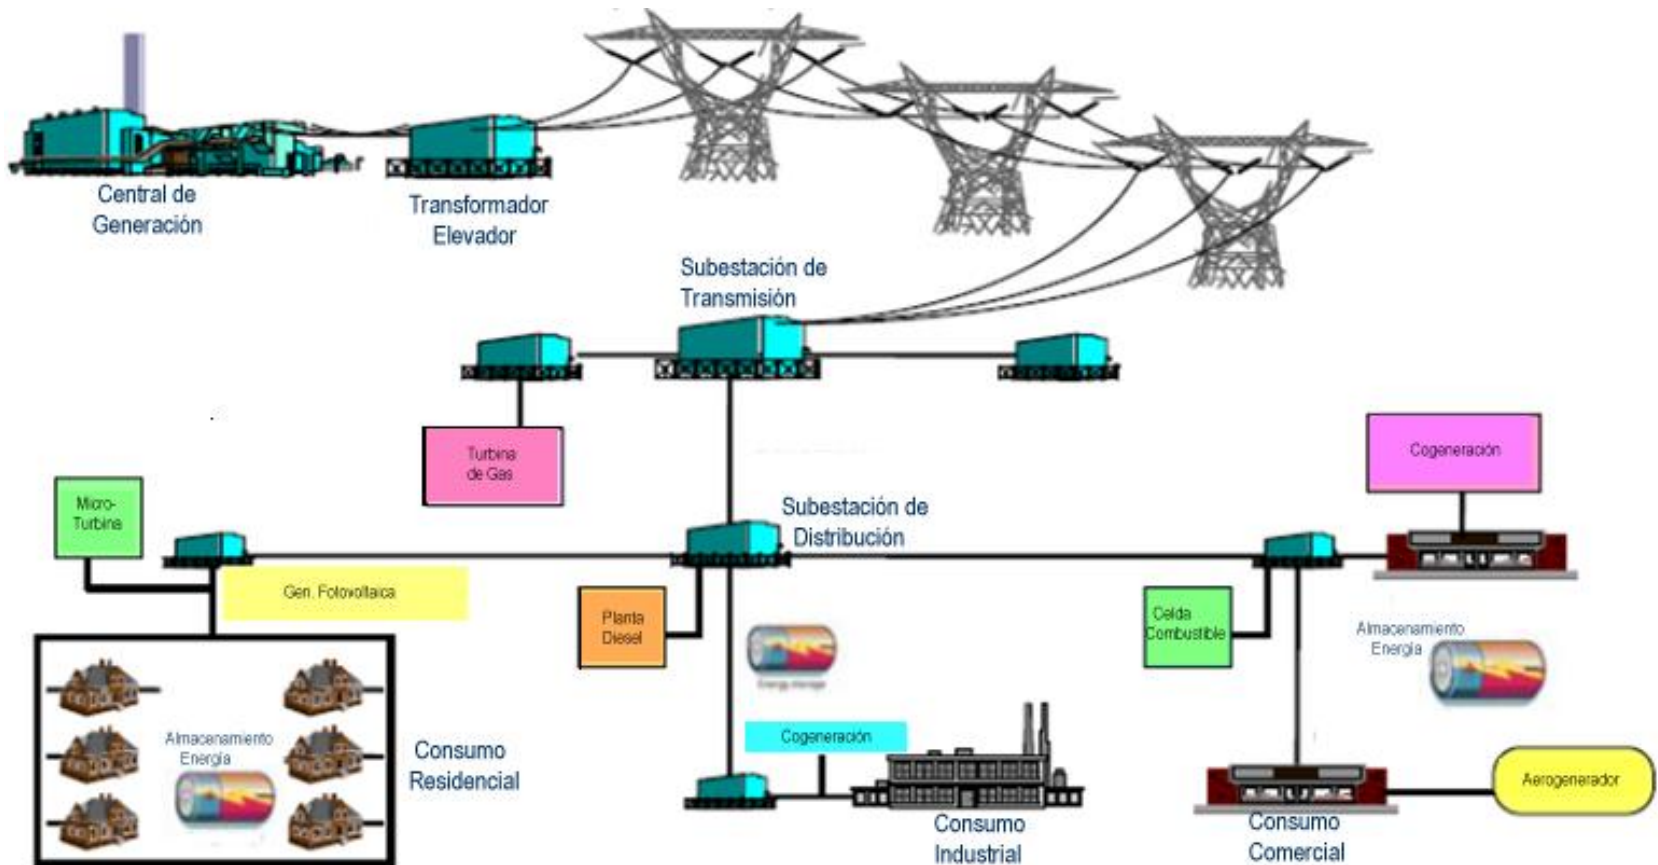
Central de Generación

Transformador Elevador

Subestación de Transmisión

Turbina de Gas

Micro-Turbina

Subestación de Distribución

Cogeneración

Gen. Fotovoltaica

Planta Diesel

Celda Combustible

Almacenamiento Energía

Energy storage

Almacenamiento Energía

Consumo Residencial

Cogeneración

Consumo Industrial

Consumo Comercial

Aerogenerador